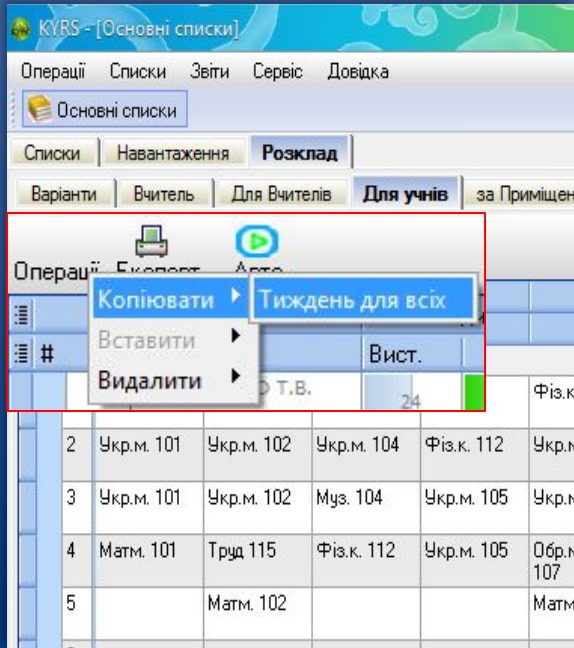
KYRS - [Основні списки]

Операції Списки Звіти Сервіс Довідка

Основні списки

Списки | Навантаження | Розклад

Варіанти | Вчитель | Для Вчителів | Для учнів | за Приміщен

Операції Експорт Авто

Копіювати | Тиждень для всіх

Вставити

Видалити

Вист.

| # | | | | | |
|---|---|---|---|---|---|
| | | О Т.В. | 24 | | Фіз.к |
| 2 | Укр.м. 101 | Укр.м. 102 | Укр.м. 104 | Фіз.к. 112 | Укр.м |
| 3 | Укр.м. 101 | Укр.м. 102 | Муз. 104 | Укр.м. 105 | Укр.м |
| 4 | Матм. 101 | Труд 115 | Фіз.к. 112 | Укр.м. 105 | Обр.м 107 |
| 5 | | Матм. 102 | | | Матм |